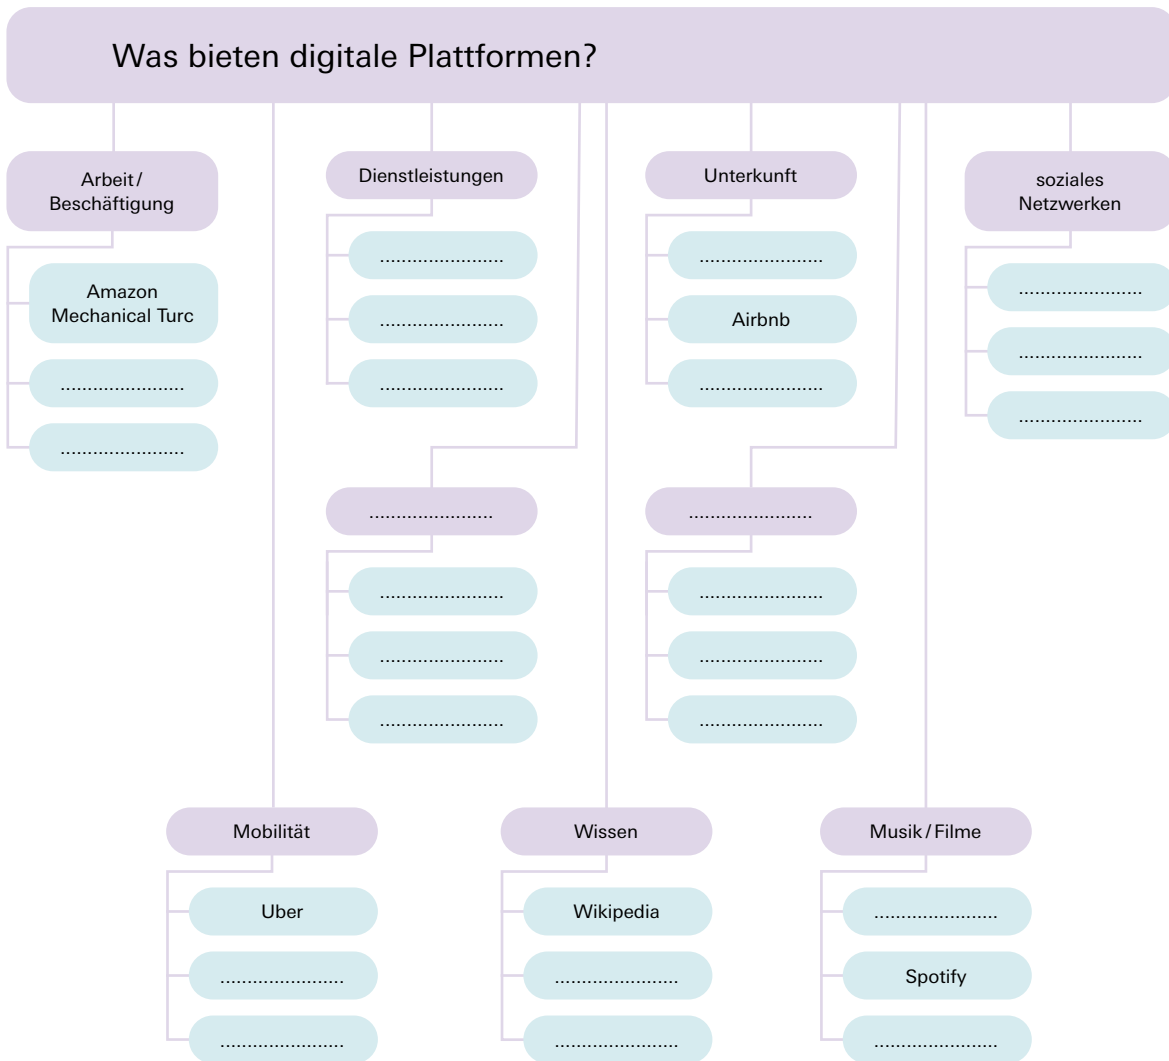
Was bieten digitale Plattformen?

Arbeit / Beschäftigung

Amazon Mechanical Turc

.......................

.......................

Dienstleistungen

.......................

.......................

.......................

Unterkunft

.......................

Airbnb

.......................

soziales Netzwerken

.......................

.......................

.......................

.......................

.......................

.......................

.......................

.......................

.......................

.......................

.......................

Mobilität

Uber

.......................

.......................

Wissen

Wikipedia

.......................

.......................

Musik / Filme

.......................

Spotify

.......................